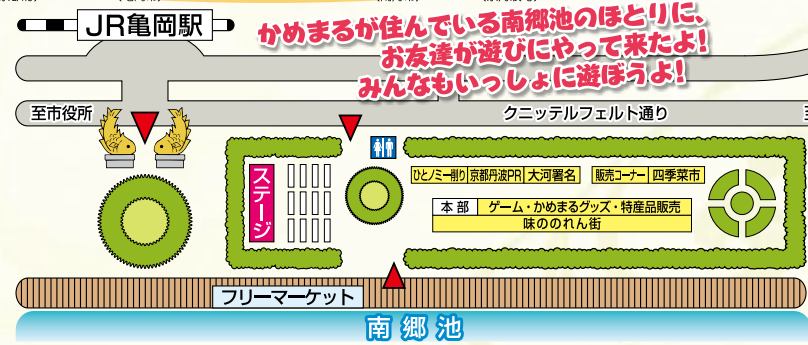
JR亀岡駅

かめまるが住んでいる南郷池のほとりに、
お友達が遊びにやって来たよ！
みんなもいっしょに遊ぼうよ！

至市役所

クニッテルフェルト通り

ステージ

ひとノミー削り
京都丹波PR
大河署名
販売コーナー
四季菜市

本部
ゲーム・かめまるグッズ・特産品販売
味ののれん街

フリーマーケット

南郷池